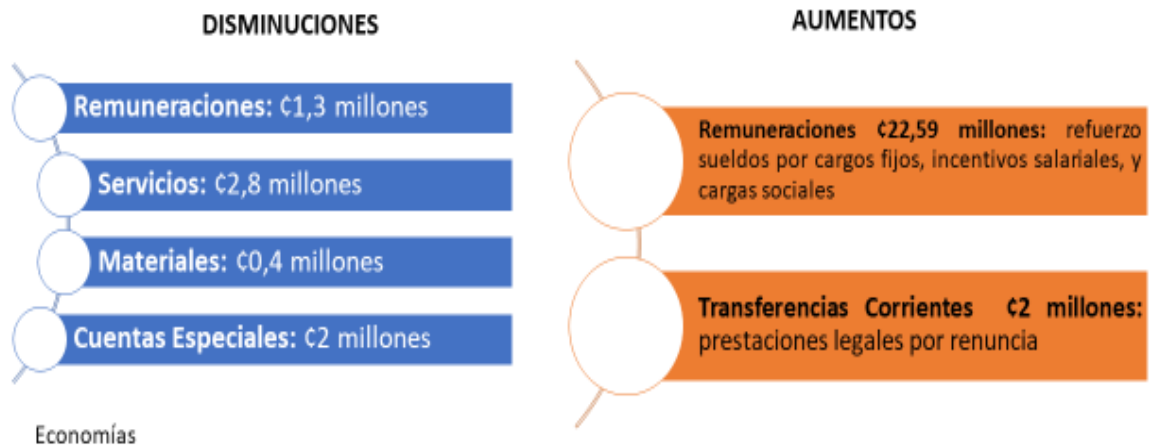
DISMINUCIONES

Remuneraciones: ₡1,3 millones

Servicios: ₡2,8 millones

Materiales: ₡0,4 millones

Cuentas Especiales: ₡2 millones

Economías

AUMENTOS

Remuneraciones ₡22,59 millones: refuerzo sueldos por cargos fijos, incentivos salariales, y cargas sociales

Transferencias Corrientes ₡2 millones: prestaciones legales por renuncia